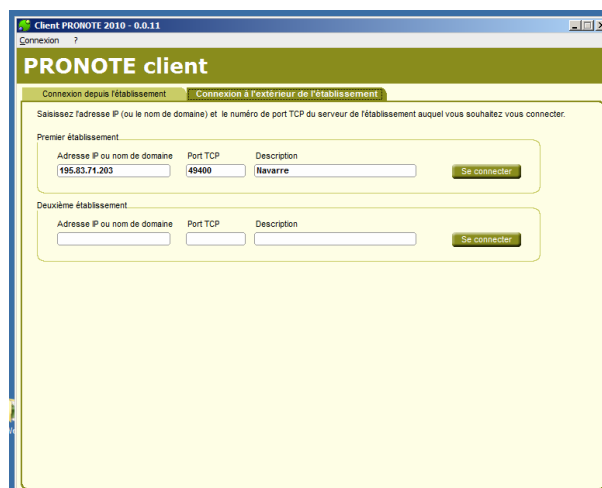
Client PRONOTE 2010 - 0.0.11

Connexion ?

PRONOTE client

Connexion depuis l'établissement

Connexion à l'extérieur de l'établissement

Saisissez l'adresse IP (ou le nom de domaine) et le numéro de port TCP du serveur de l'établissement auquel vous souhaitez vous connecter.

Premier établissement

| Adresse IP ou nom de domaine | Port TCP | Description | |
|---|---|---|---|
| 195.83.71.203 | 49400 | Navarre | Se connecter |

Deuxième établissement

| Adresse IP ou nom de domaine | Port TCP | Description | |
|---|---|---|---|
| | | | Se connecter |